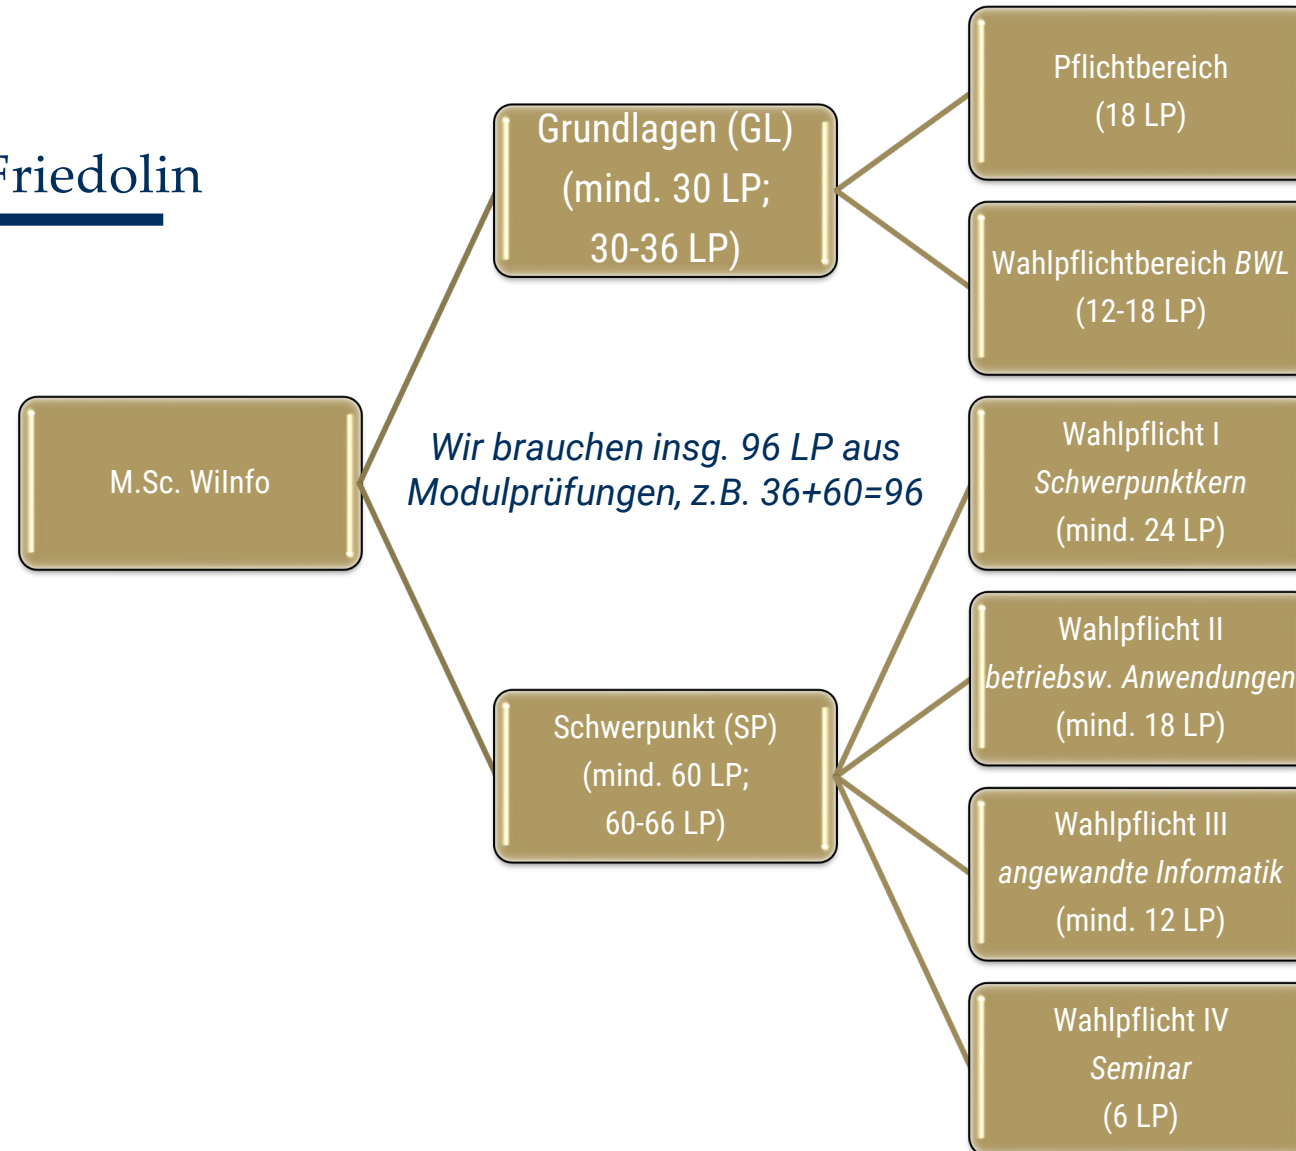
Friedolin

M.Sc. WiInfo

Grundlagen (GL) (mind. 30 LP; 30-36 LP)

Wir brauchen insg. 96 LP aus Modulprüfungen, z.B. 36+60=96

Schwerpunkt (SP) (mind. 60 LP; 60-66 LP)

Pflichtbereich (18 LP)

Wahlpflichtbereich BWL (12-18 LP)

Wahlpflicht I Schwerpunktkern (mind. 24 LP)

Wahlpflicht II betriebsw. Anwendungen (mind. 18 LP)

Wahlpflicht III angewandte Informatik (mind. 12 LP)

Wahlpflicht IV Seminar (6 LP)